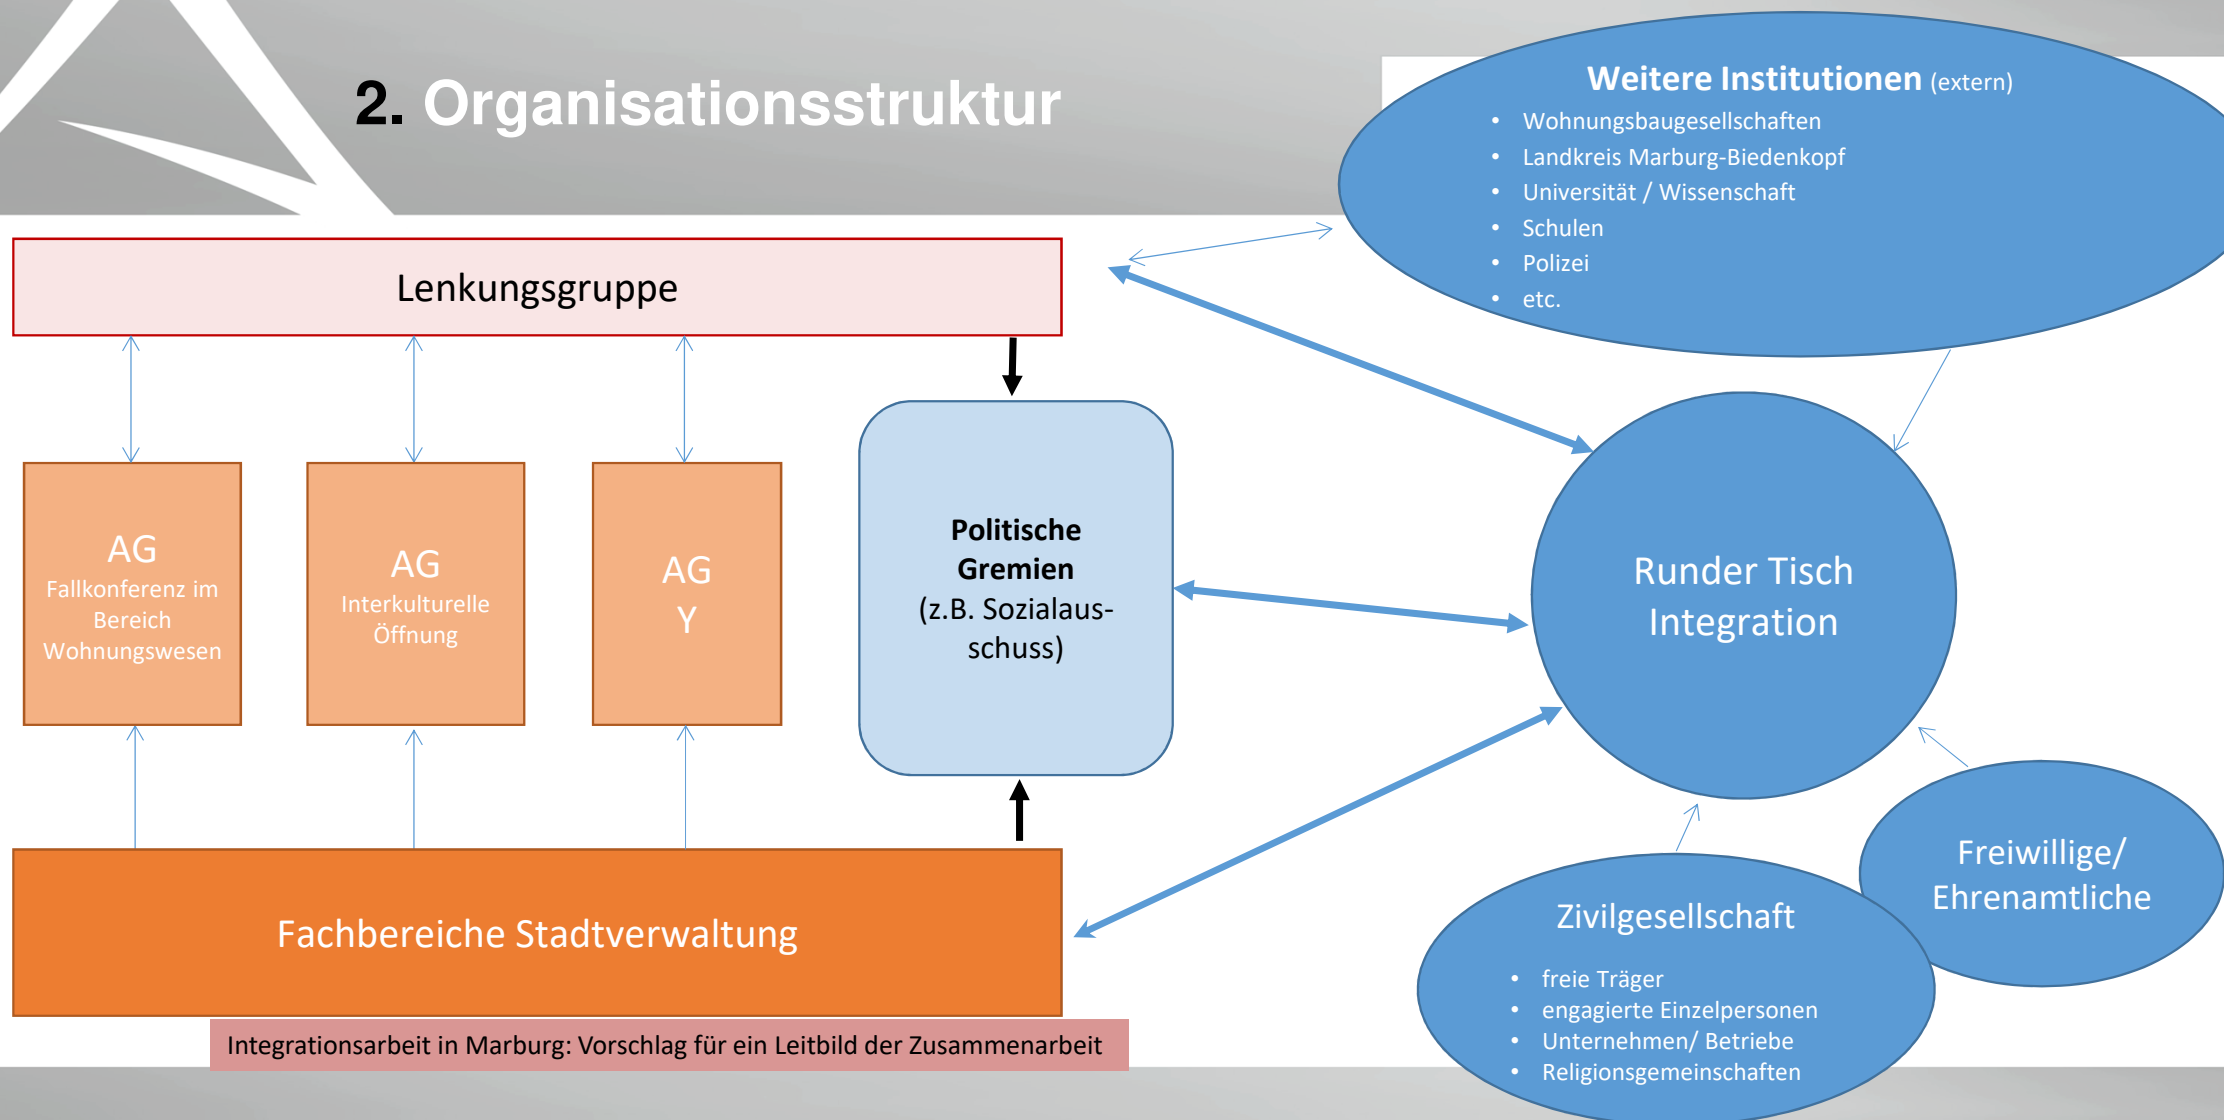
2. Organisationsstruktur

Weitere Institutionen (extern)
- Wohnungsbaugesellschaften
- Landkreis Marburg-Biedenkopf
- Universität / Wissenschaft
- Schulen
- Polizei
- etc.

Lenkungsgruppe

AG
Fallkonferenz im Bereich Wohnungswesen

AG
Interkulturelle Öffnung

AG
Y

Politische Gremien
(z.B. Sozialausschuss)

Runder Tisch Integration

Freiwillige/ Ehrenamtliche

Zivilgesellschaft
- freie Träger
- engagierte Einzelpersonen
- Unternehmen/ Betriebe
- Religionsgemeinschaften

Fachbereiche Stadtverwaltung

Integrationsarbeit in Marburg: Vorschlag für ein Leitbild der Zusammenarbeit